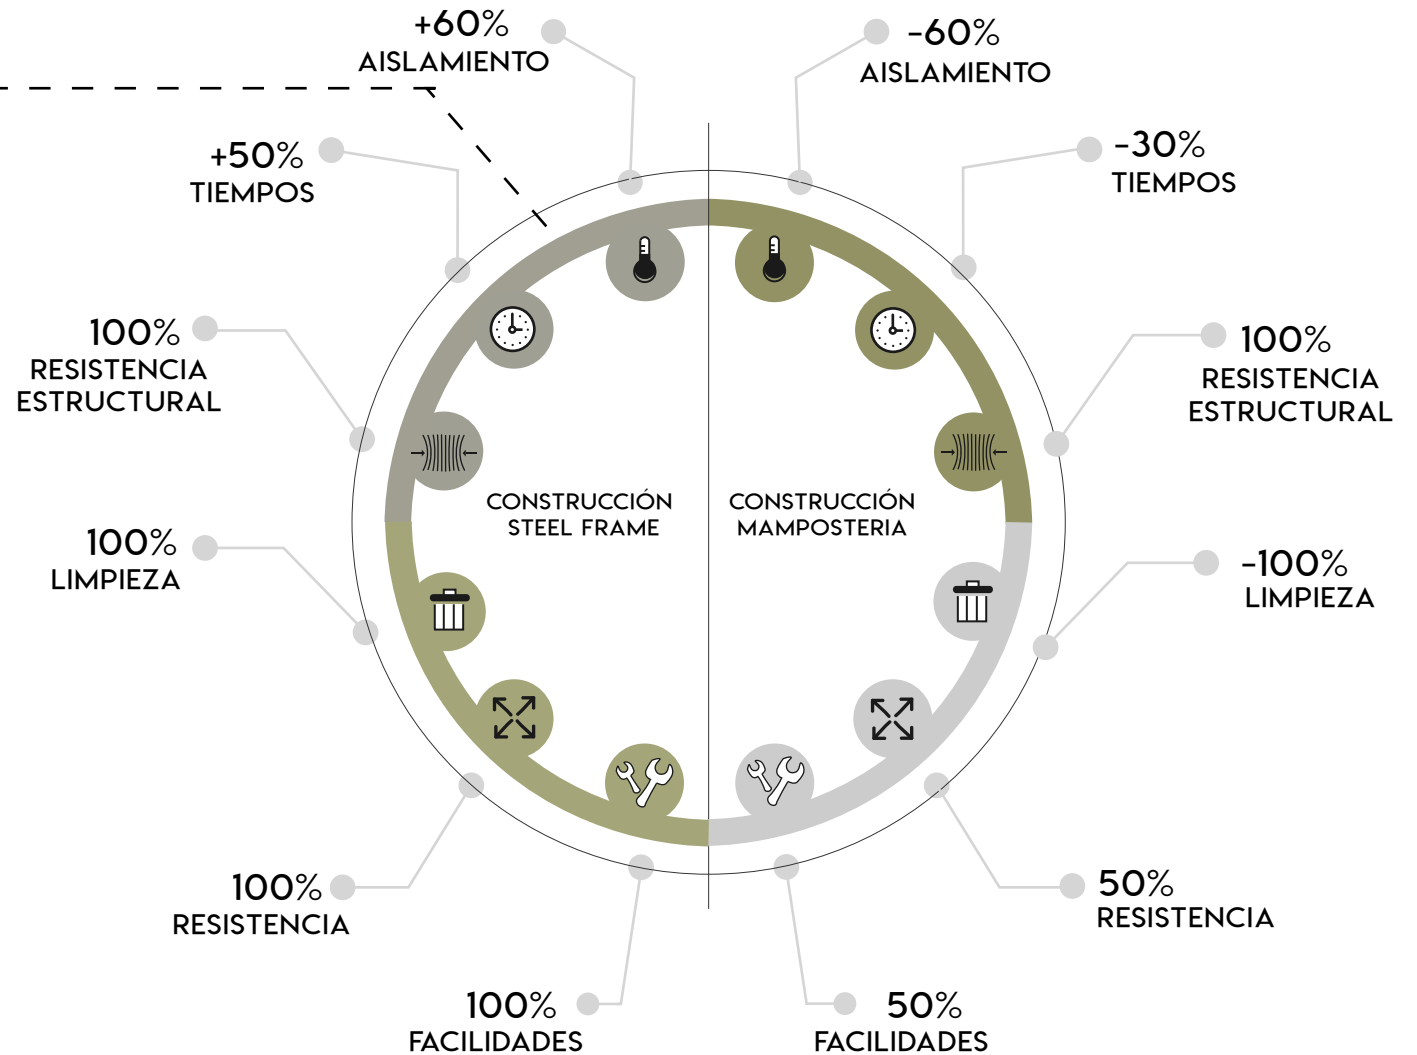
+60%
AISLAMIENTO

-60%
AISLAMIENTO

+50%
TIEMPOS

-30%
TIEMPOS

100%
RESISTENCIA
ESTRUCTURAL

100%
RESISTENCIA
ESTRUCTURAL

CONSTRUCCIÓN
STEEL FRAME

CONSTRUCCIÓN
MAMPOSTERIA

100%
LIMPIEZA

-100%
LIMPIEZA

100%
RESISTENCIA

50%
RESISTENCIA

100%
FACILIDADES

50%
FACILIDADES